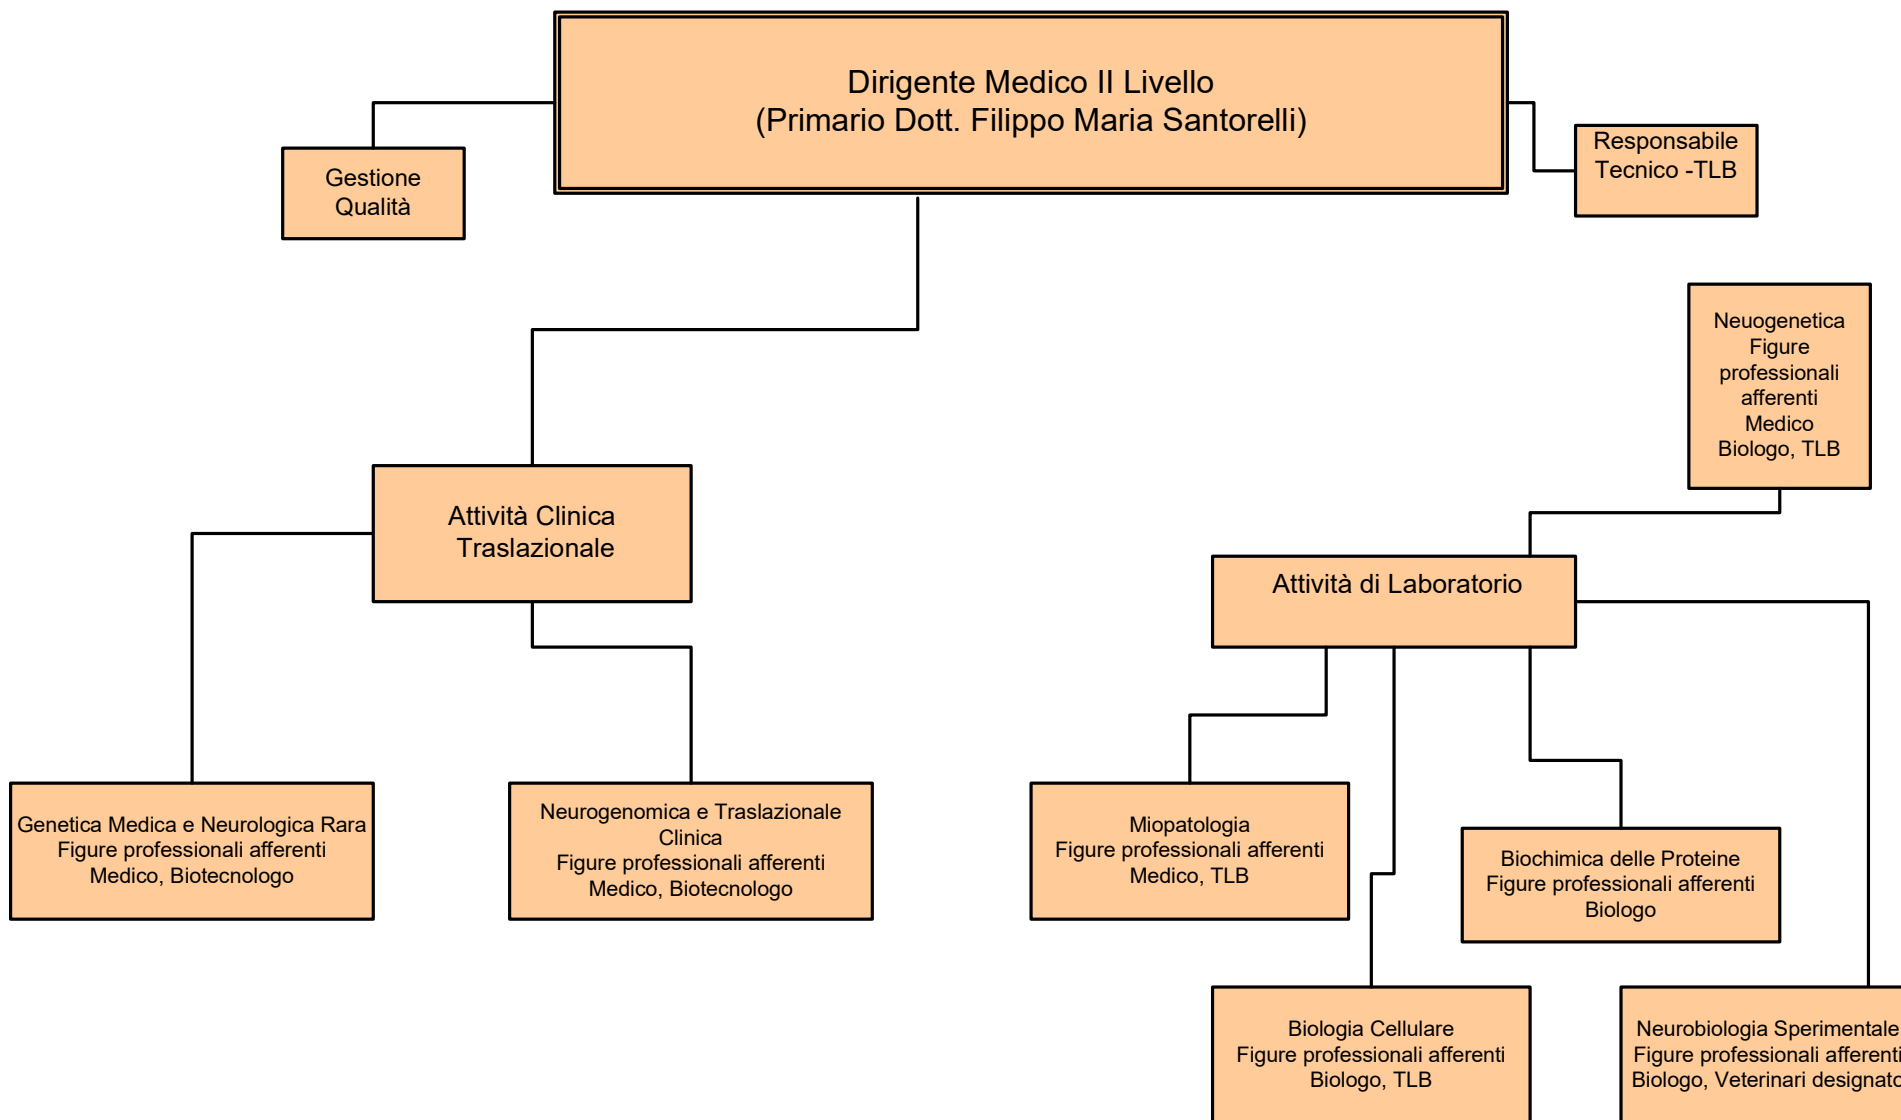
Dirigente Medico II Livello
(Primario Dott. Filippo Maria Santorelli)

Gestione Qualità

Responsabile Tecnico -TLB

Neuogenetica
Figure professionali afferenti
Medico
Biologo, TLB

Attività Clinica Traslazionale

Attività di Laboratorio

Genetica Medica e Neurologica Rara
Figure professionali afferenti
Medico, Biotecnologo

Neurogenomica e Traslazionale Clinica
Figure professionali afferenti
Medico, Biotecnologo

Miopatologia
Figure professionali afferenti
Medico, TLB

Biochimica delle Proteine
Figure professionali afferenti
Biologo

Biologia Cellulare
Figure professionali afferenti
Biologo, TLB

Neurobiologia Sperimentale
Figure professionali afferenti
Biologo, Veterinari designat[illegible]